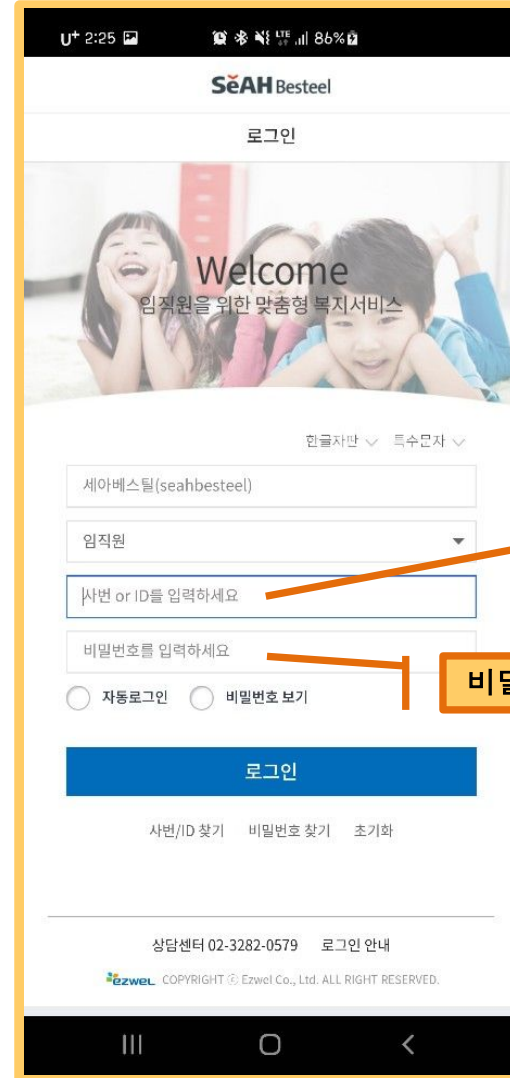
U⁺ 2:25 86%

SeAH Besteel

로그인

Welcome
임직원을 위한 맞춤형 복지서비스

한글자판 ∨ 특수문자 ∨

세아베스틸(seahbesteel)

임직원

사번 or ID를 입력하세요

비밀번호를 입력하세요

자동로그인 비밀번호 보기

비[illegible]

로그인

사번/ID 찾기 비밀번호 찾기 초기화

상담센터 02-3282-0579 로그인 안내

ezwel COPYRIGHT © Ezwel Co., Ltd. ALL RIGHT RESERVED.